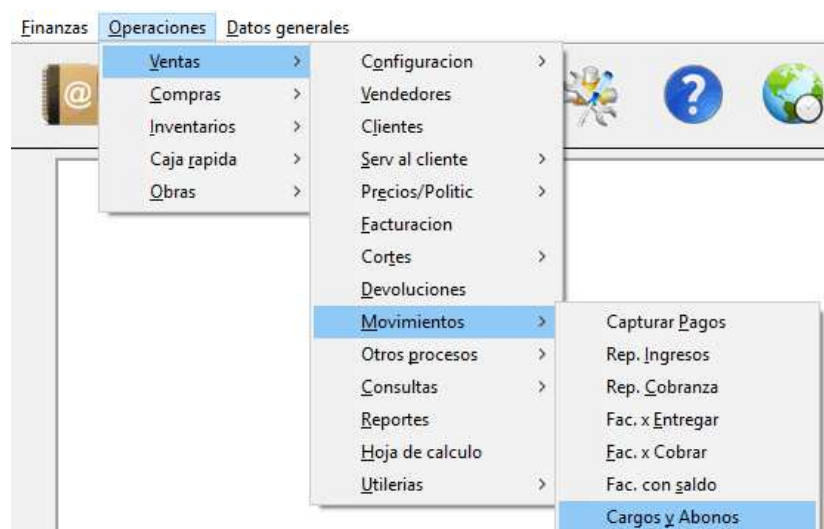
Finanzas Operaciones Datos generales

Ventas
Compras
Inventarios
Caja rapida
Obras

Configuracion
Vendedores
Clientes
Serv al cliente
Precios/Politic
Facturacion
Cortes
Devoluciones
Movimientos
Otros procesos
Consultas
Reportes
Hoja de calculo
Utilerias

Capturar Pagos
Rep. Ingresos
Rep. Cobranza
Fac. x Entregar
Fac. x Cobrar
Fac. con saldo
Cargos y Abonos